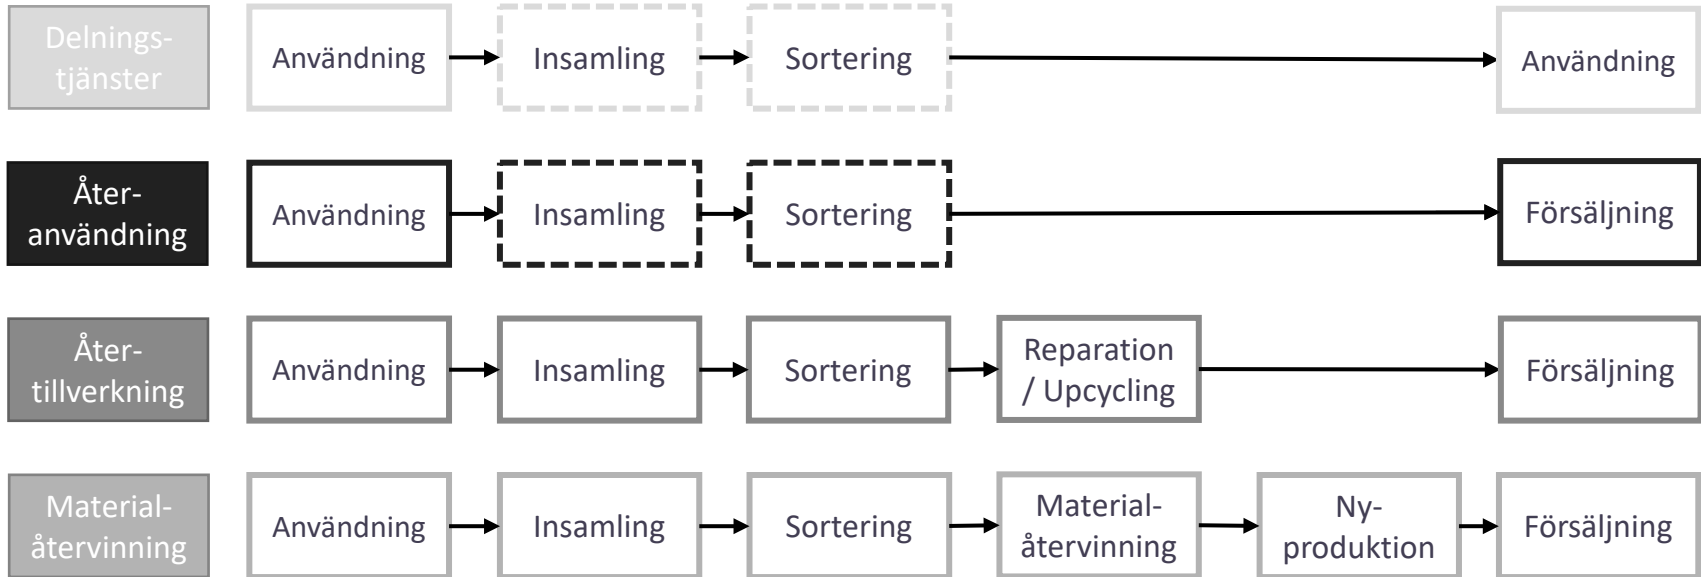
Delningstjänster
Användning
Insamling
Sortering
Användning

Återanvändning
Användning
Insamling
Sortering
Försäljning

Åter-tillverkning
Användning
Insamling
Sortering
Reparation / Upcycling
Försäljning

Material-återvinning
Användning
Insamling
Sortering
Material-återvinning
Ny-produktion
Försäljning